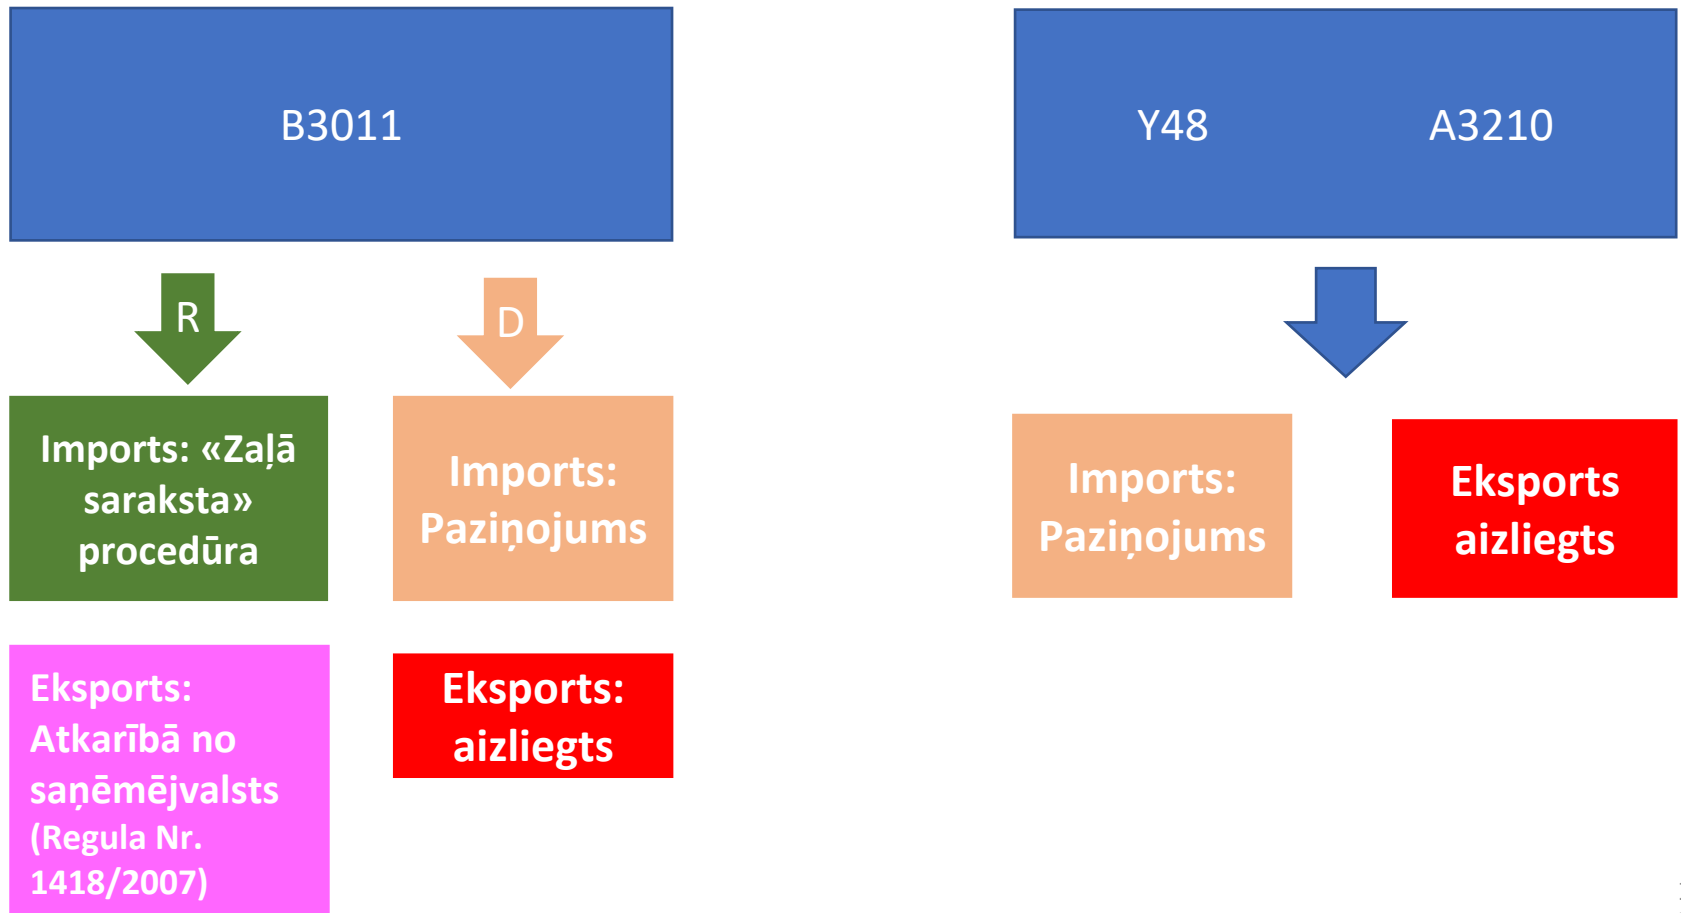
B3011

Y48 A3210

R

D

Imports: «Zaļā saraksta» procedūra

Imports: Paziņojums

Imports: Paziņojums

Eksports aizliegts

Eksports: Atkarībā no saņēmējvalsts (Regula Nr. 1418/2007)

Eksports: aizliegts